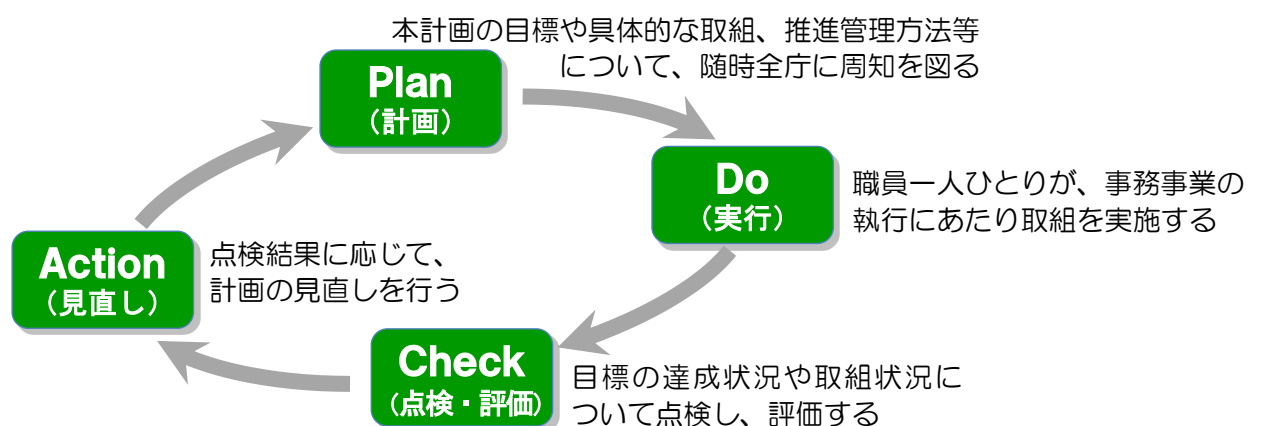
本計画の目標や具体的な取組、推進管理方法等について、随時全庁に周知を図る

Plan
（計画）

Do
（実行）

職員一人ひとりが、事務事業の執行にあたり取組を実施する

Action
（見直し）

点検結果に応じて、計画の見直しを行う

Check
（点検・評価）

目標の達成状況や取組状況について点検し、評価する